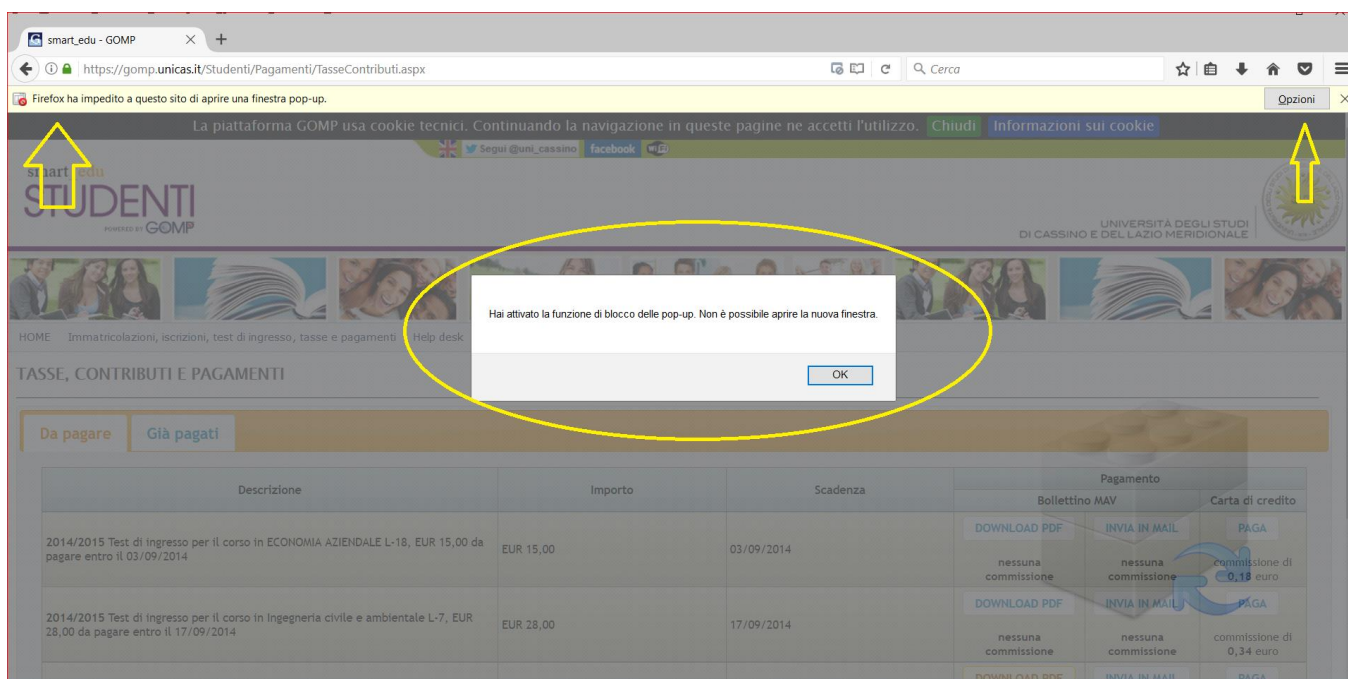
smart_edu - GOMP

https://gomp.unicas.it/Studenti/Pagamenti/TasseContributi.aspx

Cerca

Firefox ha impedito a questo sito di aprire una finestra pop-up.

Opzioni

La piattaforma GOMP usa cookie tecnici. Continuando la navigazione in queste pagine ne accetti l'utilizzo. Chiudi Informazioni sui cookie

Segui @uni_cassino facebook

smart edu
STUDENTI
POWERED BY GOMP

UNIVERSITÀ DEGLI STUDI DI CASSINO E DEL LAZIO MERIDIONALE

Hai attivato la funzione di blocco delle pop-up. Non è possibile aprire la nuova finestra.

OK

HOME Immatricolazioni, iscrizioni, test di ingresso, tasse e pagamenti Help desk

TASSE, CONTRIBUTI E PAGAMENTI

Da pagare Già pagati

| Descrizione | Importo | Scadenza | Pagamento: Bollettino MAV | | Pagamento: Carta di credito |
|---|---|---|---|---|---|
| 2014/2015 Test di ingresso per il corso in ECONOMIA AZIENDALE L-18, EUR 15,00 da pagare entro il 03/09/2014 | EUR 15,00 | 03/09/2014 | DOWNLOAD PDF nessuna commissione | INVIA IN MAIL nessuna commissione | PAGA commissione di 0,18 euro |
| 2014/2015 Test di ingresso per il corso in Ingegneria civile e ambientale L-7, EUR 28,00 da pagare entro il 17/09/2014 | EUR 28,00 | 17/09/2014 | DOWNLOAD PDF nessuna commissione | INVIA IN MAIL nessuna commissione | PAGA commissione di 0,34 euro |
| | | | DOWNLOAD PDF | INVIA IN MAIL | PAGA |